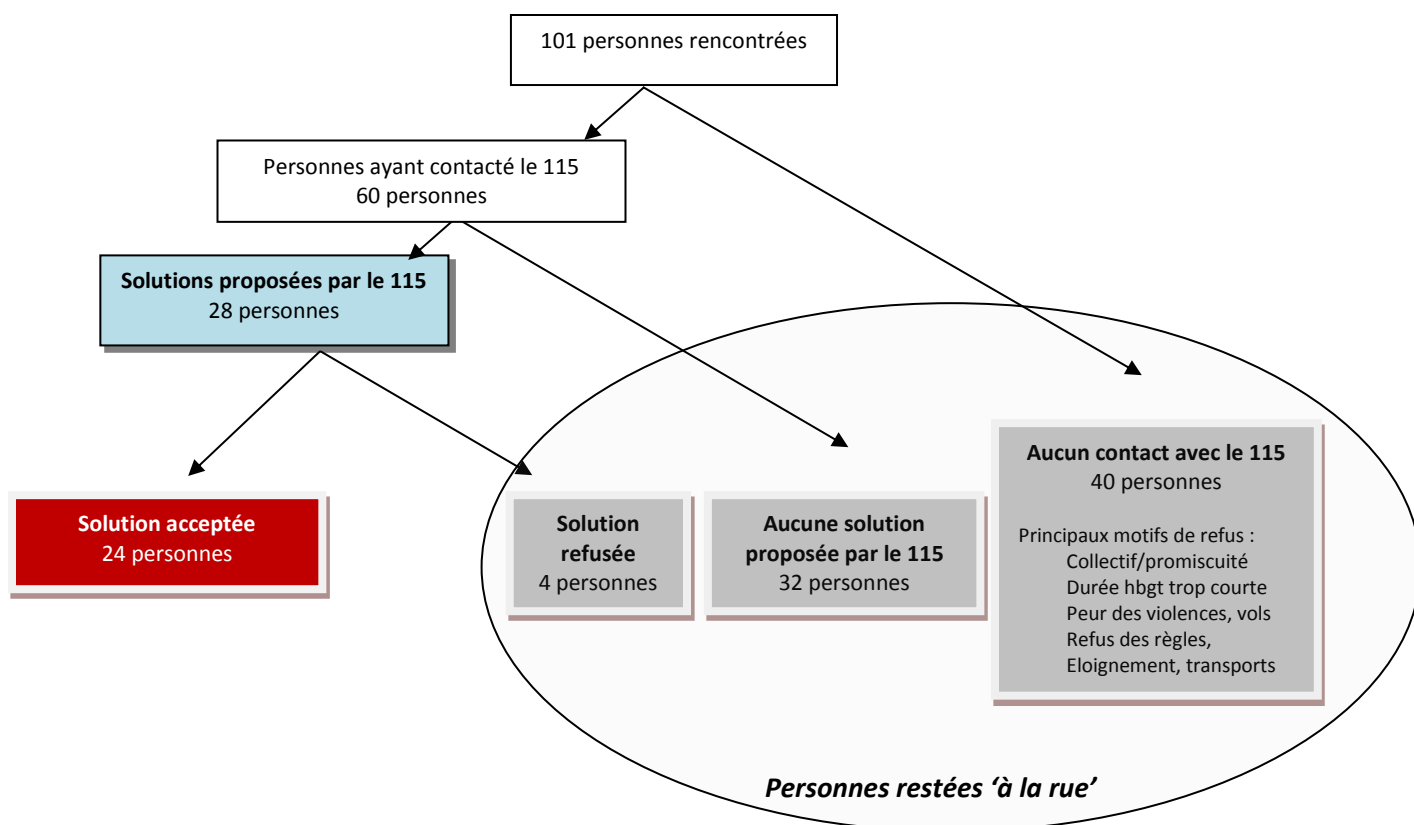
101 personnes rencontrées

Personnes ayant contacté le 115
60 personnes

Solutions proposées par le 115
28 personnes

Solution acceptée
24 personnes

Solution refusée
4 personnes

Aucune solution proposée par le 115
32 personnes

Aucun contact avec le 115
40 personnes

Principaux motifs de refus :
Collectif/promiscuité
Durée hbgt trop courte
Peur des violences, vols
Refus des règles,
Eloignement, transports

Personnes restées 'à la rue'